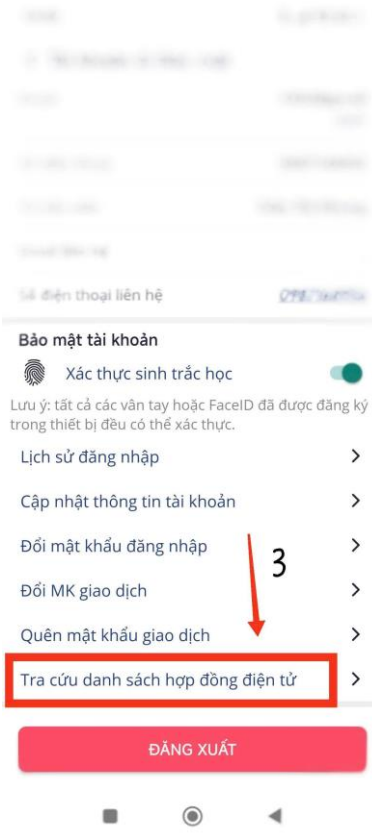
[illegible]

Số điện thoại liên hệ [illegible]

Bảo mật tài khoản

Xác thực sinh trắc học

Lưu ý: tất cả các vân tay hoặc FaceID đã được đăng ký trong thiết bị đều có thể xác thực.

Lịch sử đăng nhập

Cập nhật thông tin tài khoản

Đổi mật khẩu đăng nhập

3

Đổi MK giao dịch

Quên mật khẩu giao dịch

Tra cứu danh sách hợp đồng điện tử

ĐĂNG XUẤT